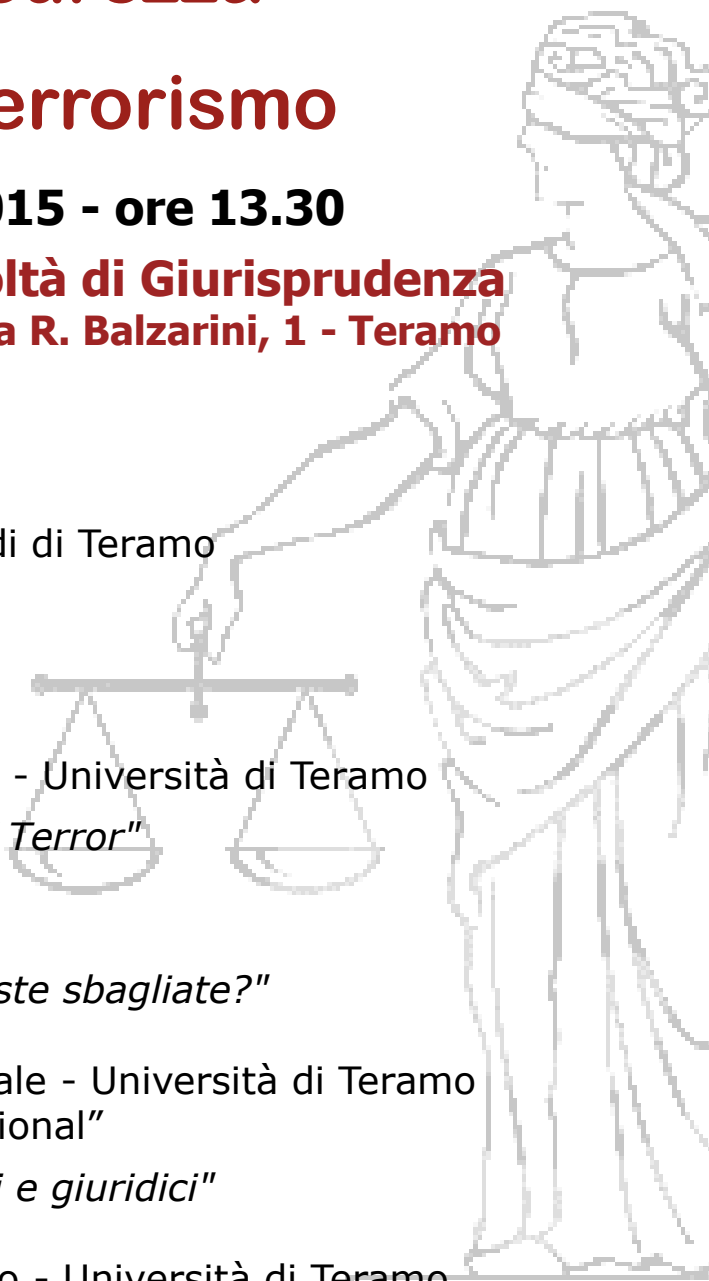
errorismo

015 - ore 13.30

oltà di Giurisprudenza
a R. Balzarini, 1 - Teramo

di di Teramo

- Università di Teramo
Terror"

ste sbagliate?"

ale - Università di Teramo
ional"

i e giuridici"

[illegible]o - Università di Teramo